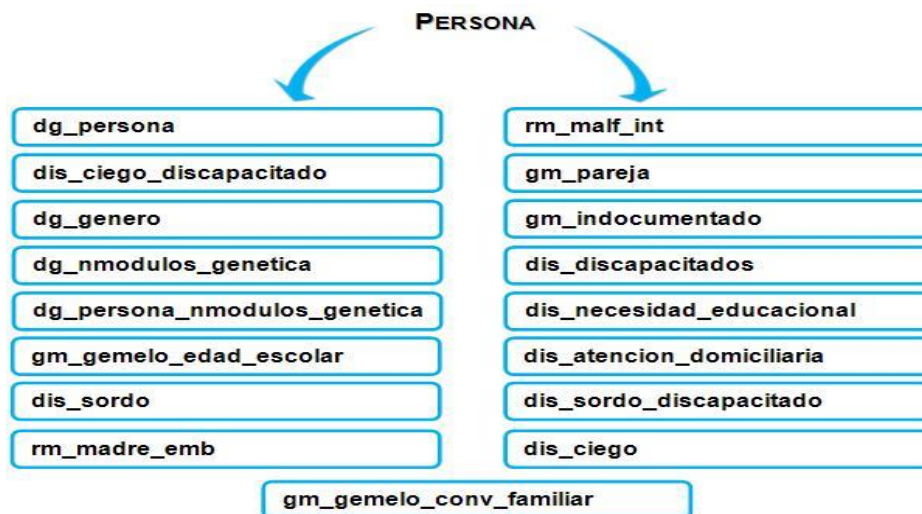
PERSONA

dg_persona

dis_ciego_discapacitado

dg_genero

dg_nmodulos_genetica

dg_persona_nmodulos_genetica

gm_gemelo_edad_escolar

dis_sordo

rm_madre_emb

rm_malf_int

gm_pareja

gm_indocumentado

dis_discapacitados

dis_necesidad_educacional

dis_atencion_domiciliaria

dis_sordo_discapacitado

dis_ciego

gm_gemelo_conv_familiar